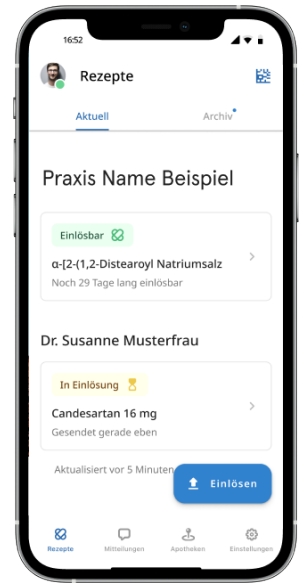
16:52

Rezepte

Aktuell

Archiv

Praxis Name Beispiel

Einlösbar

α-[2-(1,2-Distearoyl Natriumsalz

Noch 29 Tage lang einlösbar

Dr. Susanne Musterfrau

In Einlösung

Candesartan 16 mg

Gesendet gerade eben

Aktualisiert vor 5 Minuten

Einlösen

Rezepte

Mitteilungen

Apotheken

Einstellungen